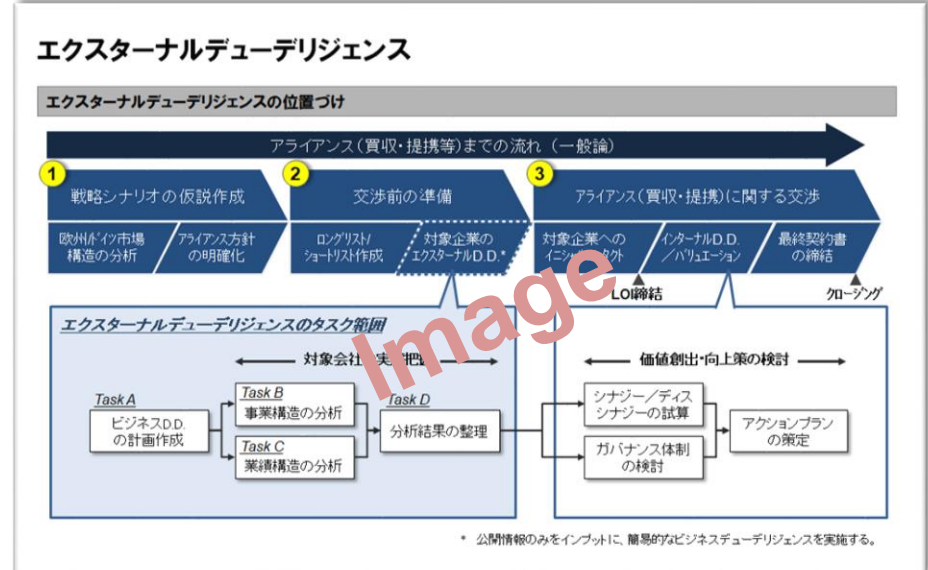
エクスターナルデューデリジェンス

エクスターナルデューデリジェンスの位置づけ

アライアンス（買収・提携等）までの流れ（一般論）

1 戦略シナリオの仮説作成

欧州/ドイツ市場構造の分析

アライアンス方針の明確化

2 交渉前の準備

ロングリスト/ショートリスト作成

対象企業のエクスターナルD.D.*

3 アライアンス（買収・提携）に関する交渉

対象企業へのイニシ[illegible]クト

インターナルD.D./バリュエーション

最終契約書の締結

LOI締結

クロージング

エクスターナルデューデリジェンスのタスク範囲

対象会社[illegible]

Image

Task A
ビジネスD.D.の計画作成

Task B
事業構造の分析

Task C
業績構造の分析

Task D
分析結果の整理

価値創出・向上策の検討

シナジー／ディスシナジーの試算

ガバナンス体制の検討

アクションプランの策定

* 公開情報のみをインプットに、簡易的なビジネスデューデリジェンスを実施する。